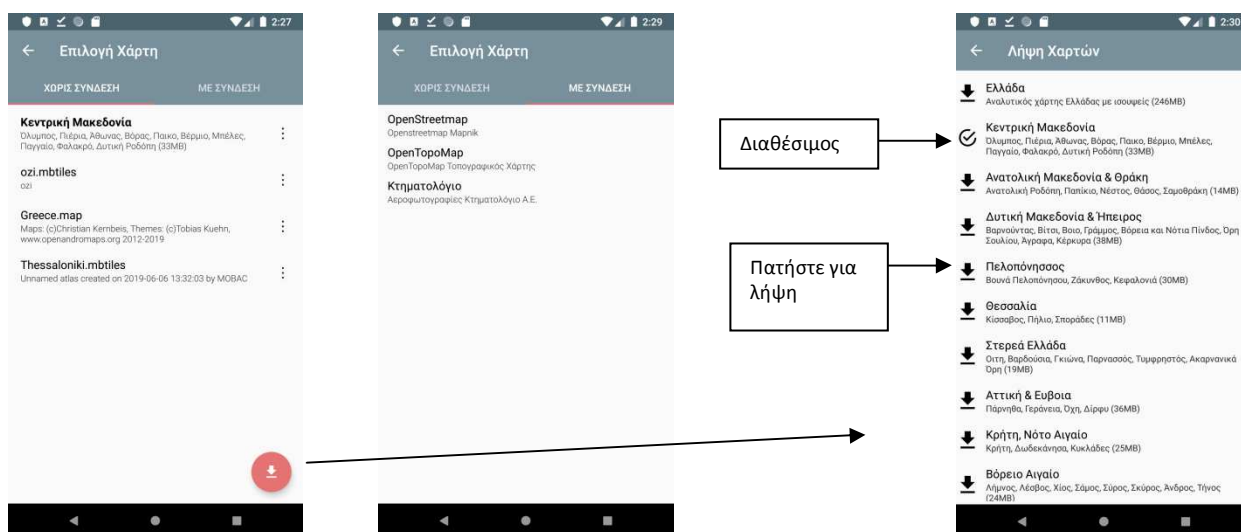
2:27

Επιλογή Χάρτη

ΧΩΡΙΣ ΣΥΝΔΕΣΗ | ΜΕ ΣΥΝΔΕΣΗ

Κεντρική Μακεδονία
Όλυμπος, Πιέρια, Άθωνας, Βόρας, Παικο, Βέρμιο, Μπέλες, Παγγαίο, Φαλακρό, Δυτική Ροδόπη (33MB)

ozi.mbtiles
ozi

Greece.map
Maps: (c)Christian Kernbeis, Themes: (c)Tobias Kuehn, www.openandromaps.org 2012-2019

Thessaloniki.mbtiles
Unnamed atlas created on 2019-06-06 13:32:03 by MOBAC

2:29

Επιλογή Χάρτη

ΧΩΡΙΣ ΣΥΝΔΕΣΗ | ΜΕ ΣΥΝΔΕΣΗ

OpenStreetmap
Openstreetmap Mapnik

OpenTopoMap
OpenTopoMap Τοπογραφικός Χάρτης

Κτηματολόγιο
Αεροφωτογραφίες Κτηματολόγιο Α.Ε.

2:30

Λήψη Χαρτών

Διαθέσιμος

Πατήστε για λήψη

Ελλάδα
Αναλυτικός χάρτης Ελλάδας με ισουψείς (246MB)

Κεντρική Μακεδονία
Όλυμπος, Πιέρια, Άθωνας, Βόρας, Παικο, Βέρμιο, Μπέλες, Παγγαίο, Φαλακρό, Δυτική Ροδόπη (33MB)

Ανατολική Μακεδονία & Θράκη
Ανατολική Ροδόπη, Παπίκιο, Νέστος, Θάσος, Σαμοθράκη (14MB)

Δυτική Μακεδονία & Ήπειρος
Βαρνούντας, Βίτσι, Βοιο, Γράμμος, Βόρεια και Νότια Πίνδος, Όρη Σουλίου, Άγραφα, Κέρκυρα (38MB)

Πελοπόννησος
Βουνά Πελοποννήσου, Ζάκυνθος, Κεφαλονιά (30MB)

Θεσσαλία
Κίσσαβος, Πήλιο, Σποράδες (11MB)

Στερεά Ελλάδα
Οιτη, Βαρδούσια, Γκιώνα, Παρνασσός, Τυμφρηστός, Ακαρνανικά Όρη (19MB)

Αττική & Ευβοια
Πάρνηθα, Γεράνεια, Οχη, Δίρφυ (36MB)

Κρήτη, Νότο Αιγαίο
Κρήτη, Δωδεκάνησα, Κυκλάδες (25MB)

Βόρειο Αιγαίο
Λήμνος, Λέσβος, Χίος, Σάμος, Σύρος, Σκύρος, Άνδρος, Τήνος (24MB)